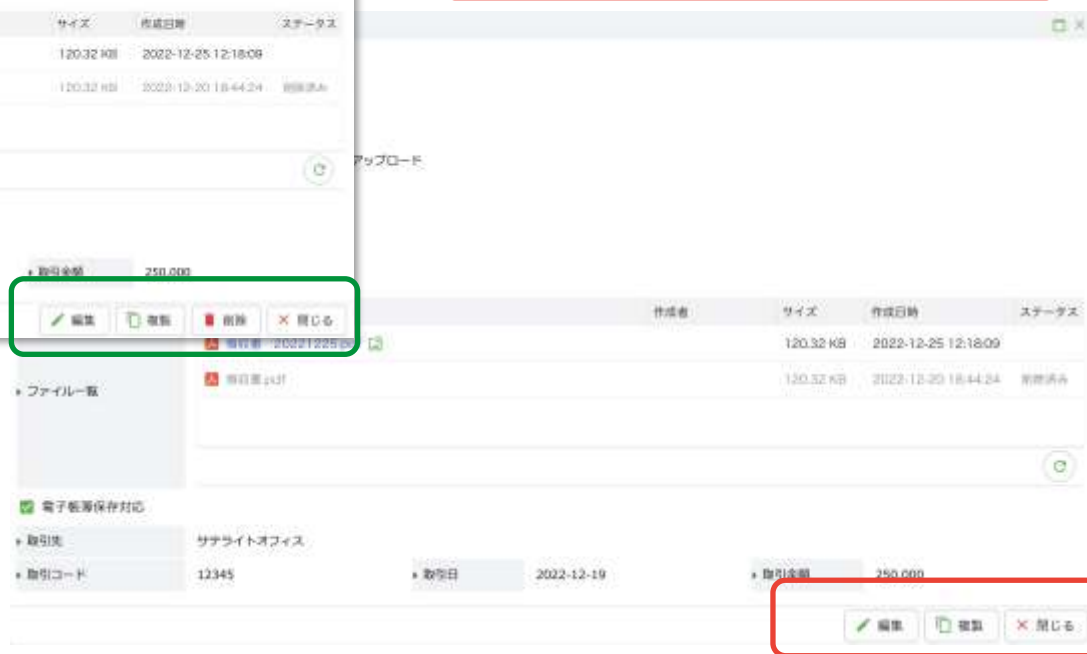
サイズ 作成日時 ステータス

120.32 KB 2022-12-25 12:18:09

120.32 KB 2022-12-20 18:44:24 削除済み

アップロード

取引金額 250,000

編集 複製 削除 閉じる

| | 作成者 | サイズ | 作成日時 | ステータス |
|---|---|---|---|---|
| 請求書_20221225.p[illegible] | | 120.32 KB | 2022-12-25 12:18:09 | |
| 請求書.pdf | | 120.32 KB | 2022-12-20 18:44:24 | 削除済み |

ファイル一覧

電子帳簿保存対応

取引先 サテライトオフィス

取引コード 12345 取引日 2022-12-19 取引金額 250,000

編集 複製 閉じる